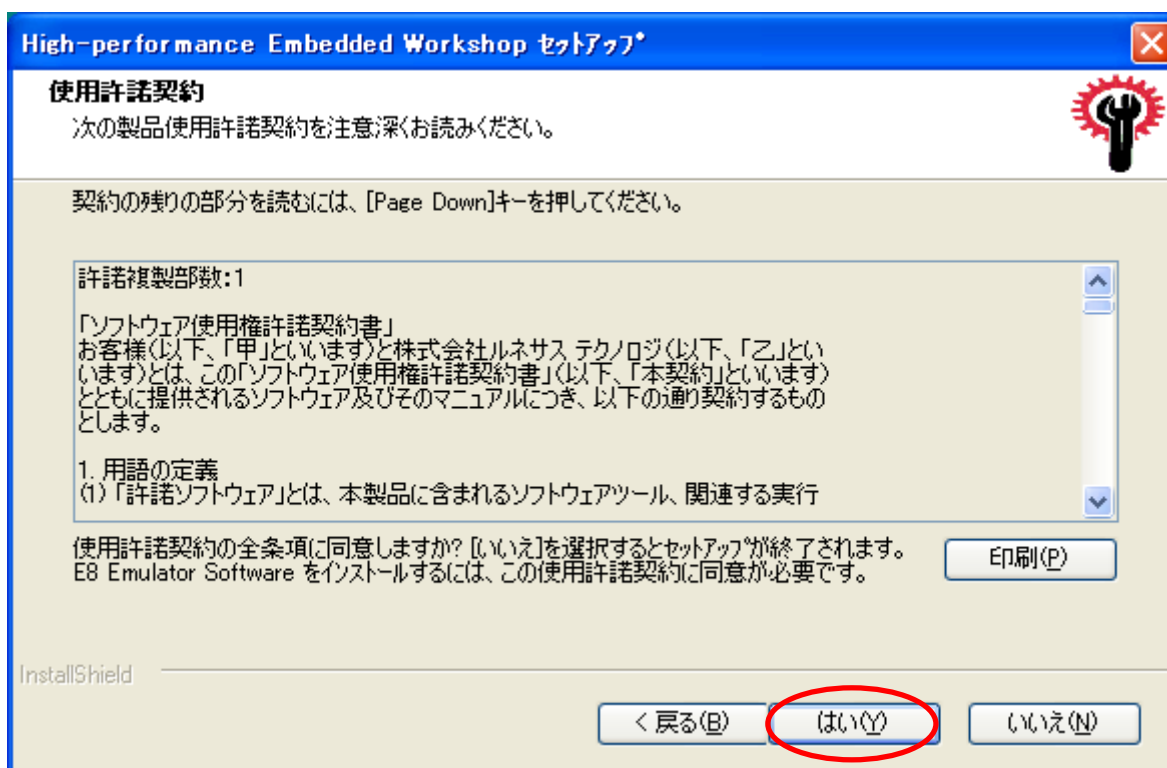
High-performance Embedded Workshop ｾｯﾄｱｯﾌﾟ

使用許諾契約

次の製品使用許諾契約を注意深くお読みください。

契約の残りの部分を読むには、[Page Down]キーを押してください。

許諾複製部数:1

「ソフトウェア使用権許諾契約書」
お客様(以下、「甲」といいます)と株式会社ルネサス テクノロジ(以下、「乙」といいます)とは、この「ソフトウェア使用権許諾契約書」(以下、「本契約」といいます)とともに提供されるソフトウェア及びそのマニュアルにつき、以下の通り契約するものとします。

1. 用語の定義
(1)「許諾ソフトウェア」とは、本製品に含まれるソフトウェアツール、関連する実行

使用許諾契約の全条項に同意しますか? [いいえ]を選択するとｾｯﾄｱｯﾌﾟが終了されます。
E8 Emulator Software をインストールするには、この使用許諾契約に同意が必要です。

印刷(P)

InstallShield

< 戻る(B)

はい(Y)

いいえ(N)